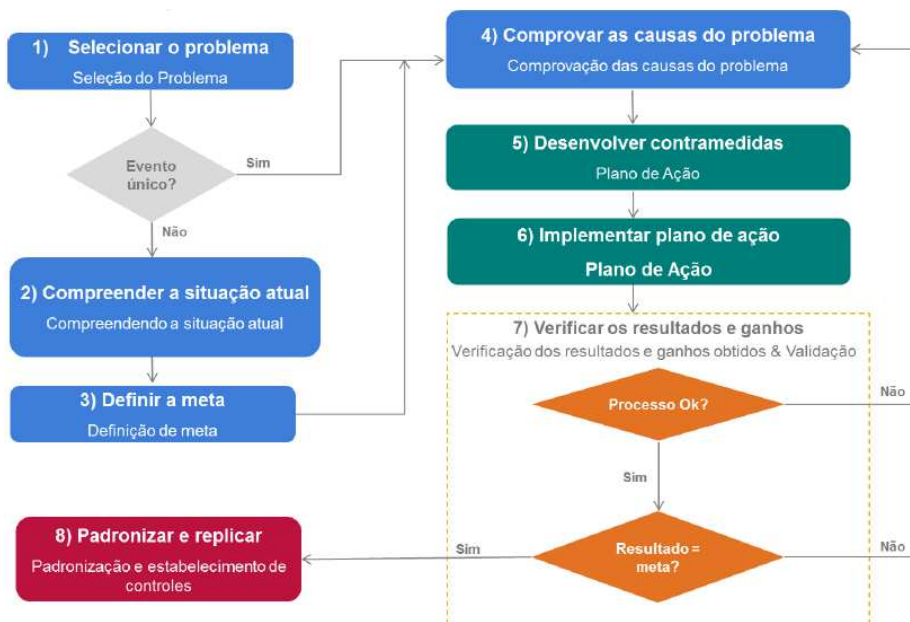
1) Selecionar o problema
Seleção do Problema

Evento único?

Sim

Não

2) Compreender a situação atual
Compreendendo a situação atual

3) Definir a meta
Definição de meta

4) Comprovar as causas do problema
Comprovação das causas do problema

5) Desenvolver contramedidas
Plano de Ação

6) Implementar plano de ação
Plano de Ação

7) Verificar os resultados e ganhos
Verificação dos resultados e ganhos obtidos & Validação

Processo Ok?

Não

Sim

Resultado = meta?

Não

Sim

8) Padronizar e replicar
Padronização e estabelecimento de controles